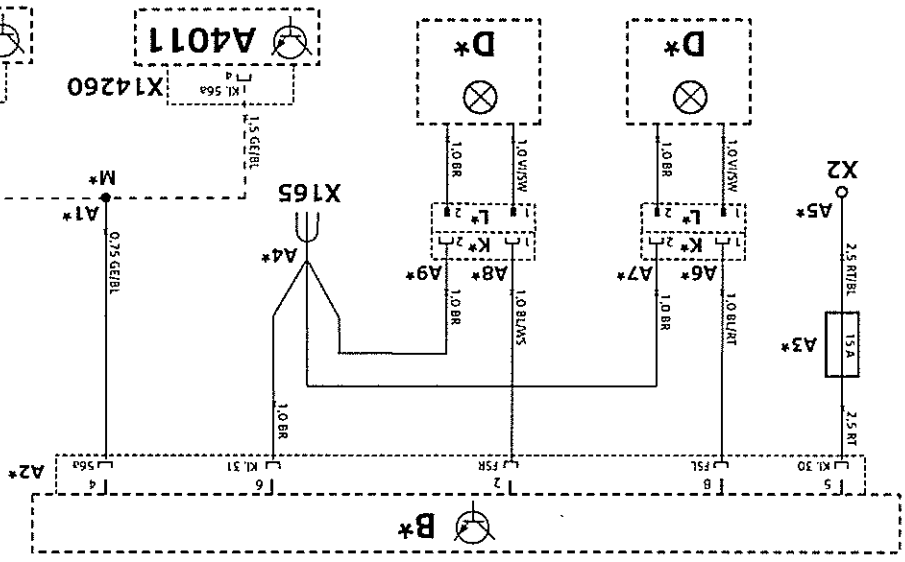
A4011
X14260
Kl. 56a
4
1,5 GE/BL
M*
A1*
0,75 GE/BL
D*
D*
1,0 BR
1,0 VI/SW
1,0 BR
1,0 VI/SW
X165
L*
K*
L*
K*
X2
A5*
A4*
A9*
A8*
A7*
A6*
1,0 BR
1,0 BL/WS
1,0 BR
1,0 BL/RT
2,5 RT/BL
15 A
A3*
1,0 BR
2,5 RT
A2*
56a
4
Kl. 31
6
FSR
2
FSL
8
Kl. 30
5
B*